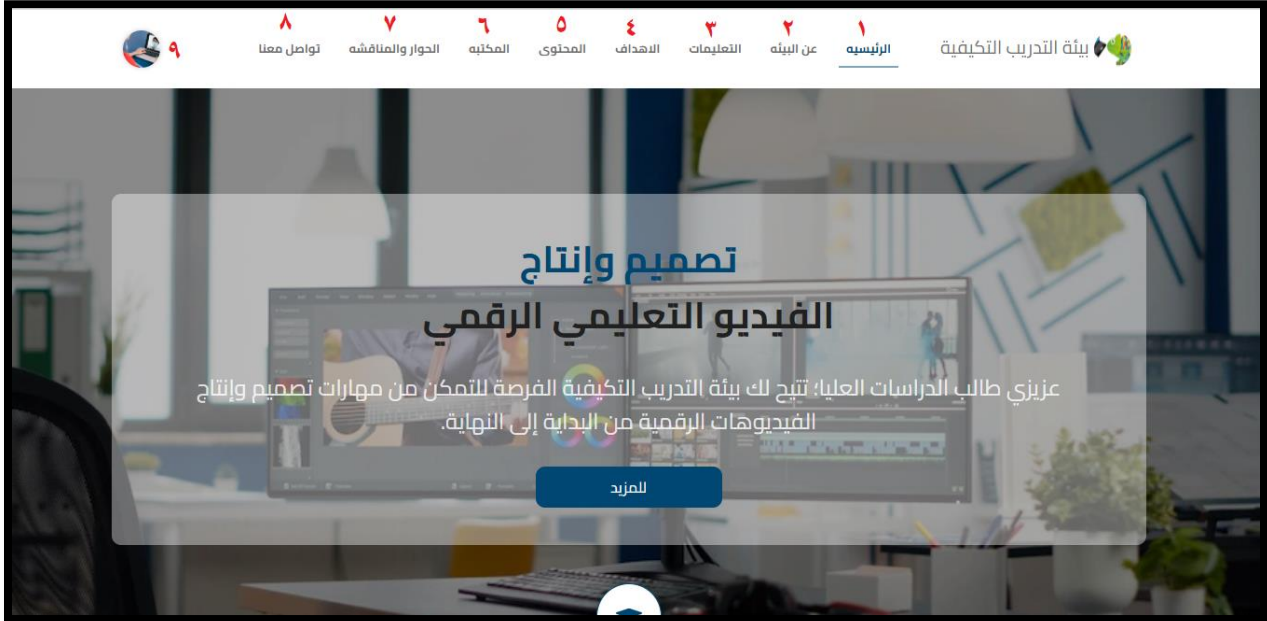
بيئة التدريب التكيفية

١ الرئيسيه
٢ عن البيئه
٣ التعليمات
٤ الاهداف
٥ المحتوى
٦ المكتبه
٧ الحوار والمناقشه
٨ تواصل معنا
٩

تصميم وإنتاج
الفيديو التعليمي الرقمي

عزيزي طالب الدراسات العليا؛ تتيح لك بيئة التدريب التكيفية الفرصة للتمكن من مهارات تصميم وإنتاج الفيديوهات الرقمية من البداية إلى النهاية.

للمزيد